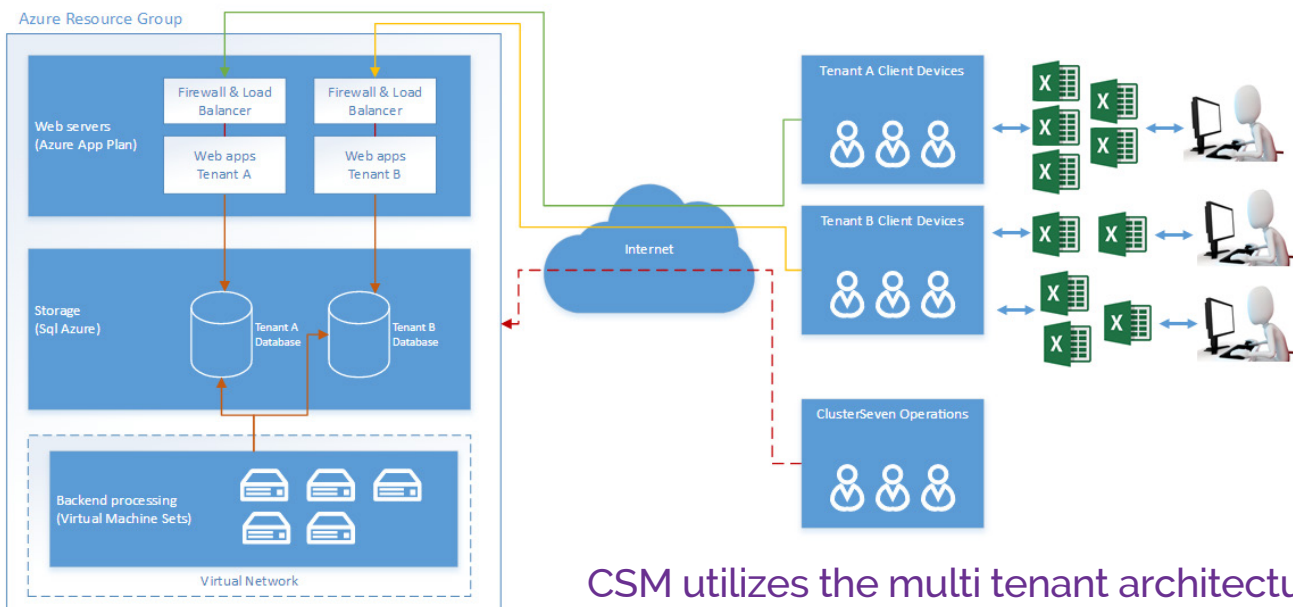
Azure Resource Group

Web servers
(Azure App Plan)

Firewall & Load Balancer

Firewall & Load Balancer

Web apps
Tenant A

Web apps
Tenant B

Storage
(Sql Azure)

Tenant A Database

Tenant B Database

Backend processing
(Virtual Machine Sets)

Virtual Network

Internet

Tenant A Client Devices

Tenant B Client Devices

ClusterSeven Operations

CSM utilizes the multi tenant architectu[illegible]